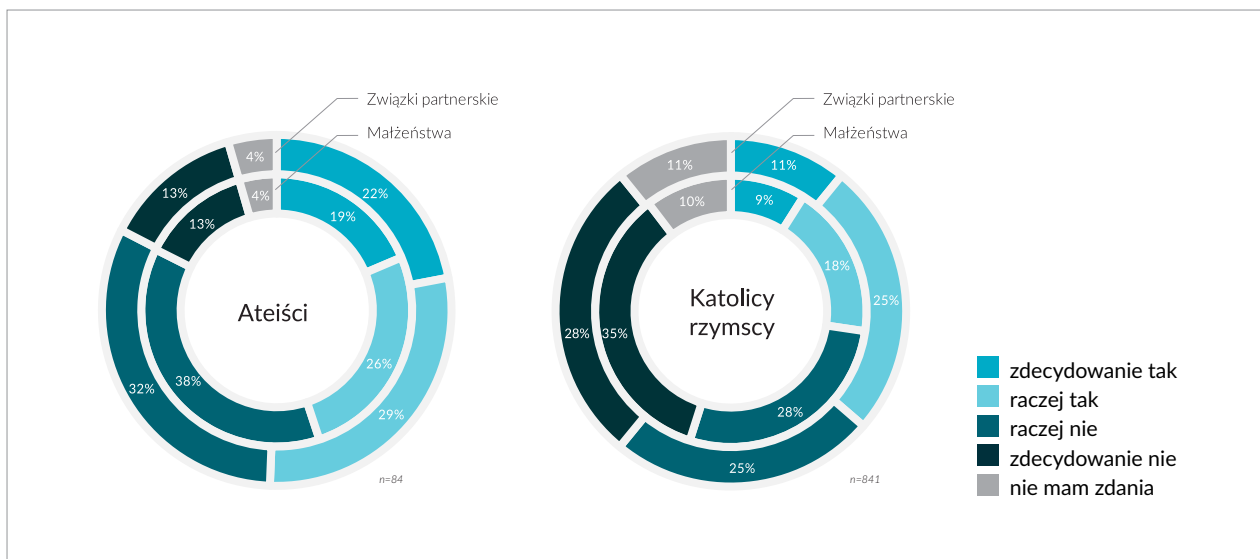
Związki partnerskie

Małżeństwa

4%
4%
22%
19%
13%
13%
26%
29%
38%
32%

Ateiści

n=84

Związki partnerskie

Małżeństwa

11%
11%
10%
9%
18%
25%
28%
35%
28%
25%

Katolicy rzymscy

n=841

zdecydowanie tak
raczej tak
raczej nie
zdecydowanie nie
nie mam zdania